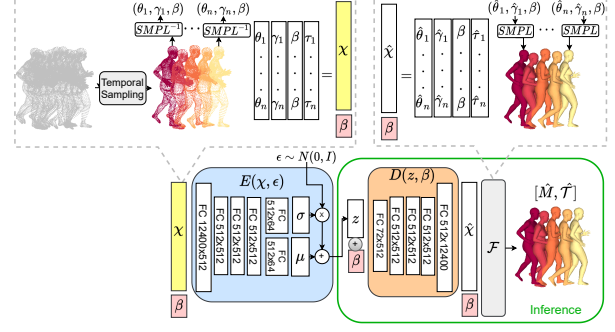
$(\theta_1, \gamma_1, \beta)$ $(\theta_n, \gamma_n, \beta)$

$SMPL^{-1}$ $\cdots$ $SMPL^{-1}$

Temporal Sampling

$\begin{bmatrix} \theta_1 & \gamma_1 & \beta & \tau_1 \\ \vdots & \vdots & \vdots & \vdots \\ \theta_n & \gamma_n & \beta & \tau_n \end{bmatrix}$ $=$ $\mathcal{X}$

$\beta$

$(\hat{\theta}_1, \hat{\gamma}_1, \beta)$ $(\hat{\theta}_n, \hat{\gamma}_n, \beta)$

$\hat{\mathcal{X}}$ $=$ $\begin{bmatrix} \hat{\theta}_1 & \hat{\gamma}_1 & \beta & \hat{\tau}_1 \\ \vdots & \vdots & \vdots & \vdots \\ \hat{\theta}_n & \hat{\gamma}_n & \beta & \hat{\tau}_n \end{bmatrix}$

$SMPL$ $\cdots$ $SMPL$

$\beta$

$\epsilon \sim N(0, I)$

$E(\mathcal{X}, \epsilon)$

$\mathcal{X}$

FC 12400x512

FC 512x512

FC 512x512

FC 512x512

FC 512x64

FC 512x64

$\sigma$

$\mu$

$\times$

$+$

$z$

$+$

$\beta$

$\beta$

$D(z, \beta)$

FC 72x512

FC 512x512

FC 512x512

FC 512x12400

$\hat{\mathcal{X}}$

$\beta$

$\mathcal{F}$

$[\hat{M}, \hat{\mathcal{T}}]$

Inference